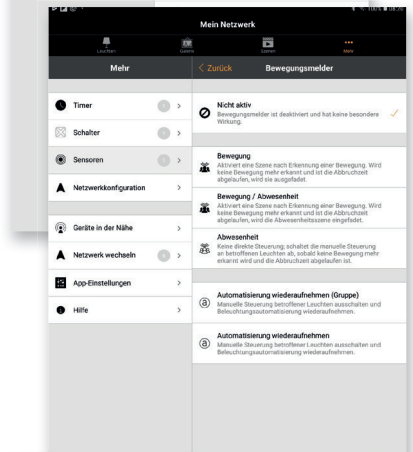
Mein Netzwerk

Leuchten

Szenen

Mehr

Mehr

Timer

Schalter

Sensoren

Netzwerkkonfiguration

Geräte in der Nähe

Netzwerk wechseln

App-Einstellungen

Hilfe

< Zurück

Bewegungsmelder

Nicht aktiv
Bewegungsmelder ist deaktiviert und hat keine besondere Wirkung.

Bewegung
Aktiviert eine Szene nach Erkennung einer Bewegung. Wird keine Bewegung mehr erkannt und ist die Abbruchzeit abgelaufen, wird die ausgefadet.

Bewegung / Abwesenheit
Aktiviert eine Szene nach Erkennung einer Bewegung. Wird keine Bewegung mehr erkannt und ist die Abbruchzeit abgelaufen, wird die Abwesenheitsszene eingefadet.

Abwesenheit
Keine direkte Steuerung; schaltet die manuelle Steuerung an betroffenen Leuchten ab, sobald keine Bewegung mehr erkannt wird und die Abbruchzeit abgelaufen ist.

Automatisierung wiederaufnehmen (Gruppe)
Manuelle Steuerung betroffener Leuchten ausschalten und Beleuchtungsautomatisierung wiederaufnehmen.

Automatisierung wiederaufnehmen
Manuelle Steuerung betroffener Leuchten ausschalten und Beleuchtungsautomatisierung wiederaufnehmen.